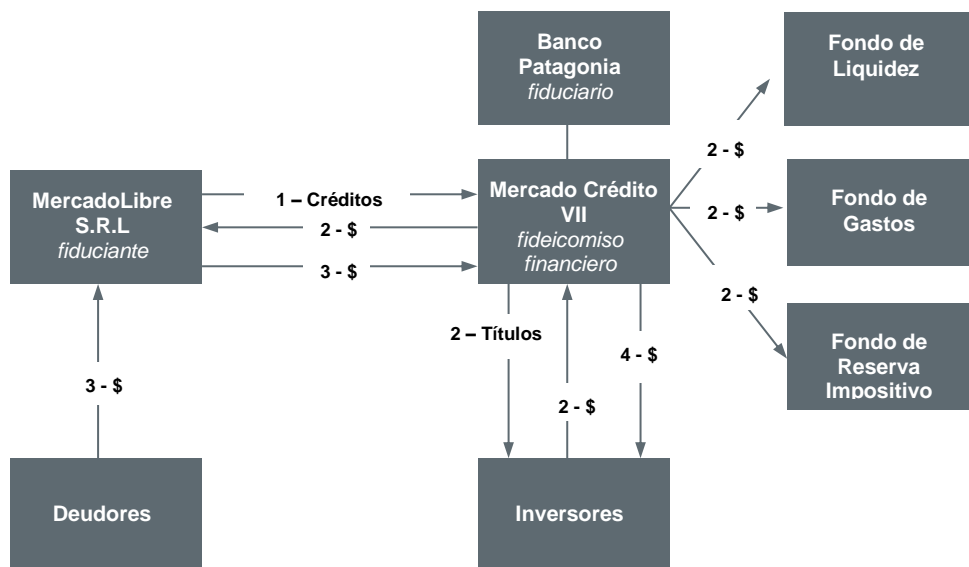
Banco Patagonia
fiduciario

Fondo de Liquidez

MercadoLibre S.R.L
fiduciante

1 – Créditos

2 - $

3 - $

Mercado Crédito VII
fideicomiso financiero

2 - $

2 - $

Fondo de Gastos

2 - $

Fondo de Reserva Impositivo

2 – Títulos

4 - $

3 - $

2 - $

Deudores

Inversores